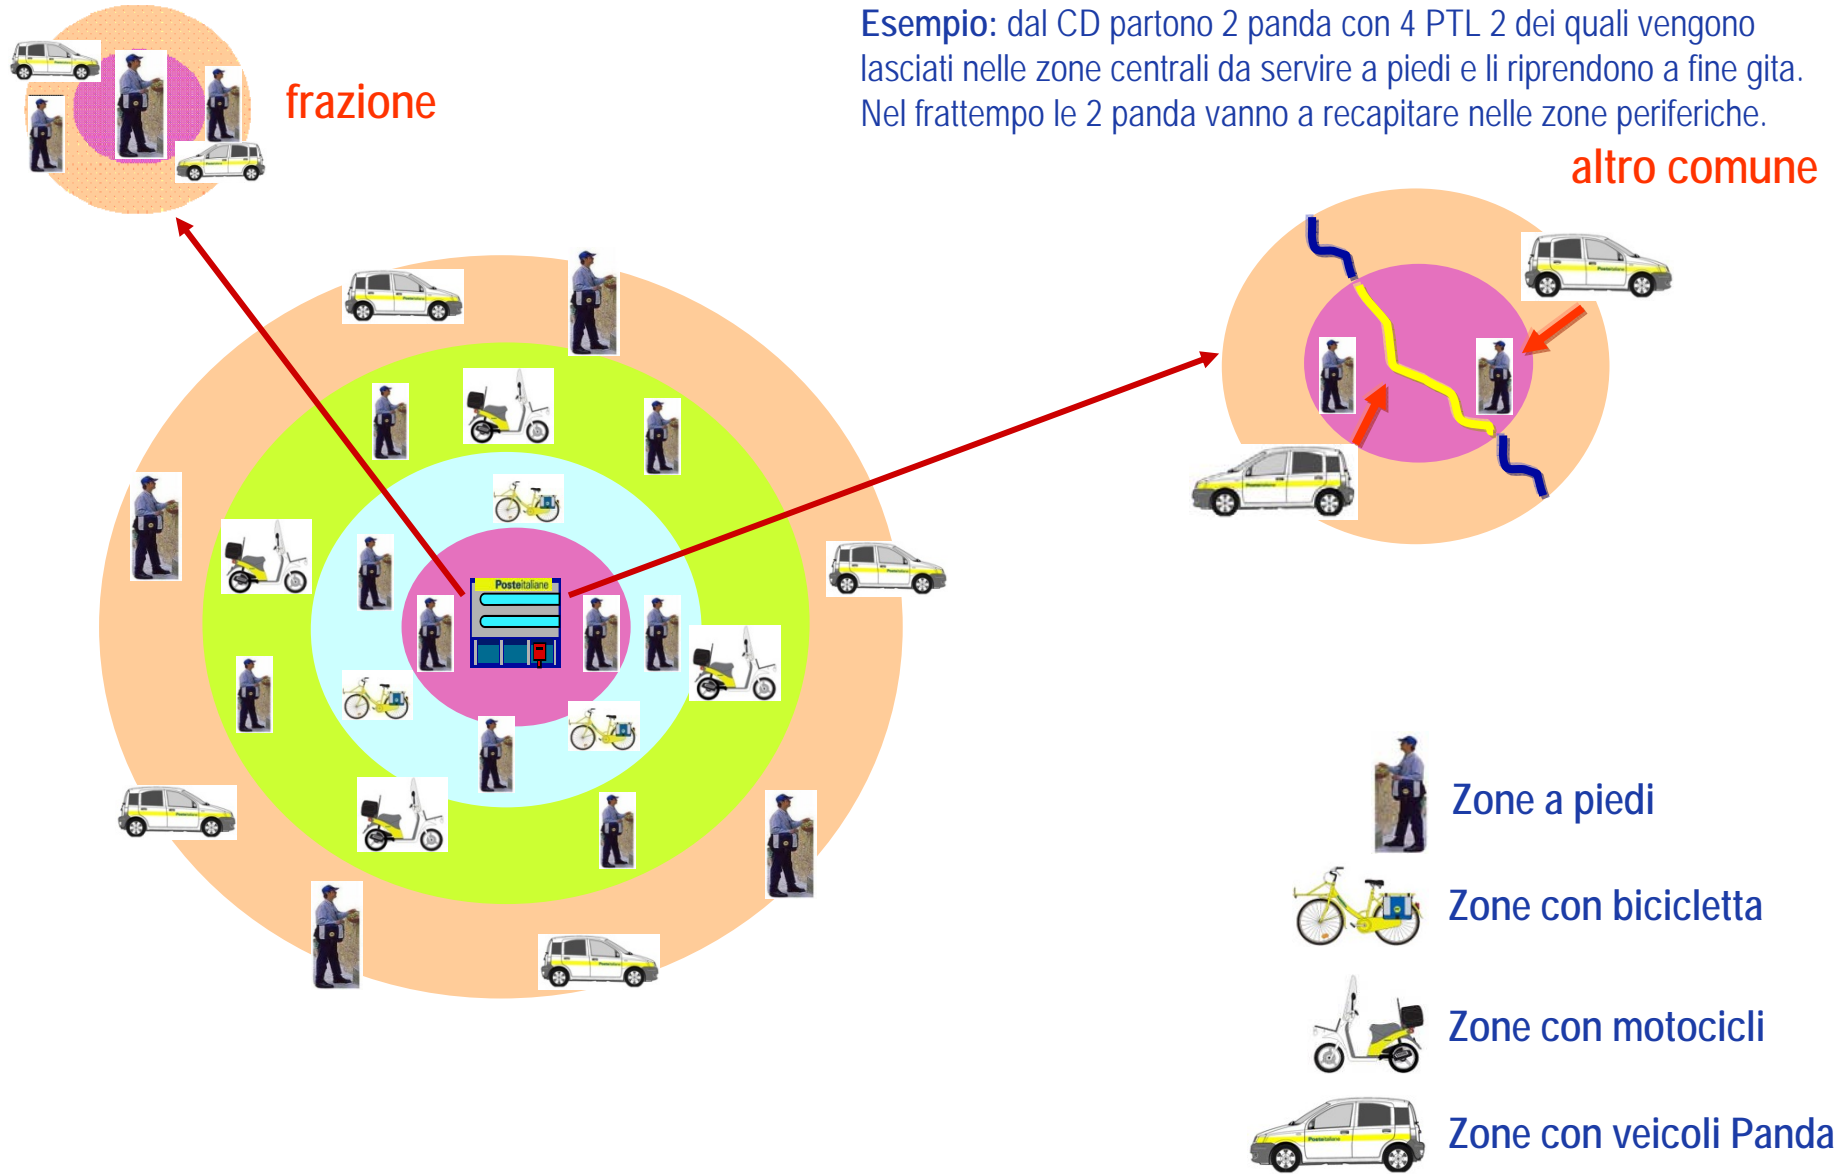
Esempio: dal CD partono 2 panda con 4 PTL 2 dei quali vengono lasciati nelle zone centrali da servire a piedi e li riprendono a fine gita. Nel frattempo le 2 panda vanno a recapitare nelle zone periferiche.

frazione

altro comune

Posteitaliane

Zone a piedi

Zone con bicicletta

Zone con motocicli

Zone con veicoli Panda